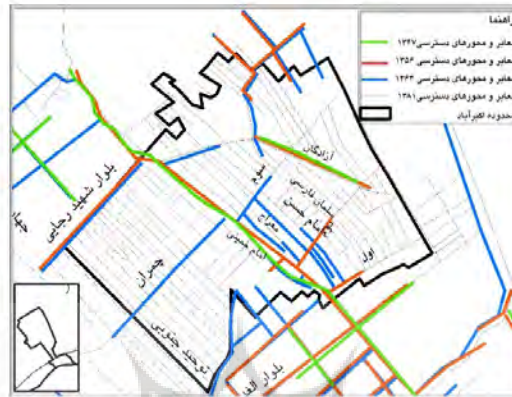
راهنما
معابر و محورهای دسترسی ۱۳۴۷
معابر و محورهای دسترسی ۱۳۵۶
معابر و محورهای دسترسی ۱۳۶۴
معابر و محورهای دسترسی ۱۳۸۱
محدوده امیرآباد

آزادگان
بلوار شهید رجایی
سوم
سلمان فارسی
دوم امام حسین
معراج
امام خمینی
چمران
اول
توحید جنوبی
بلوار انق
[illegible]